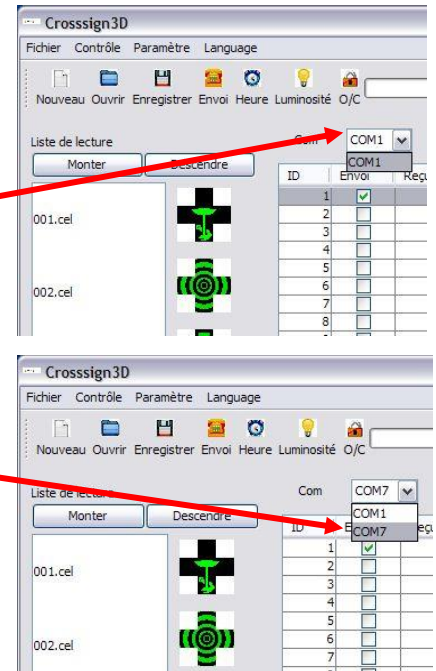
Crosssign3D

Fichier Contrôle Paramètre Language

Nouveau Ouvrir Enregistrer Envoi Heure Luminosité O/C

Liste de lecture

Com COM1

COM1

Monter Descendre

| ID | Envoi | Reçu |
|---|---|---|
| 1 | ☑ | |
| 2 | ☐ | |
| 3 | ☐ | |
| 4 | ☐ | |
| 5 | ☐ | |
| 6 | ☐ | |
| 7 | ☐ | |
| 8 | ☐ | |

001.cel

002.cel

Crosssign3D

Fichier Contrôle Paramètre Language

Nouveau Ouvrir Enregistrer Envoi Heure Luminosité O/C

Liste de lecture

Com COM7

COM1
COM7

Monter Descendre

| ID | E | Reçu |
|---|---|---|
| 1 | ☑ | |
| 2 | ☐ | |
| 3 | ☐ | |
| 4 | ☐ | |
| 5 | ☐ | |
| 6 | ☐ | |
| 7 | ☐ | |

001.cel

002.cel